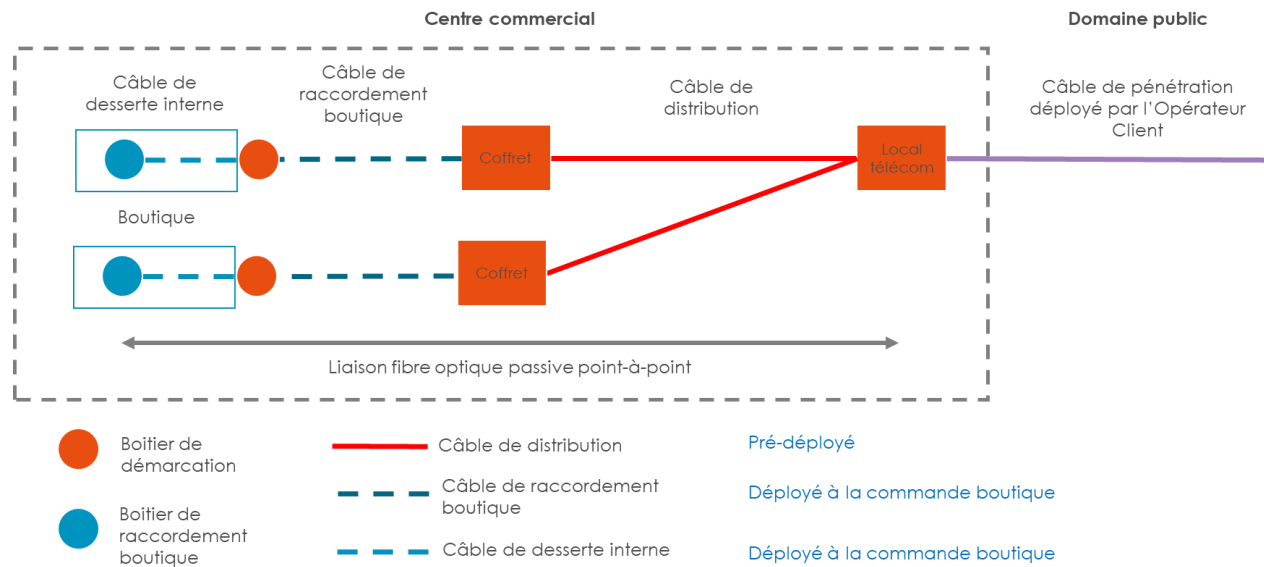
Centre commercial

Domaine public

Câble de desserte interne

Câble de raccordement boutique

Câble de distribution

Câble de pénétration déployé par l'Opérateur Client

Coffret

Local télécom

Boutique

Coffret

Liaison fibre optique passive point-à-point

Boitier de démarcation

Câble de distribution

Pré-déployé

Câble de raccordement boutique

Déployé à la commande boutique

Boitier de raccordement boutique

Câble de desserte interne

Déployé à la commande boutique